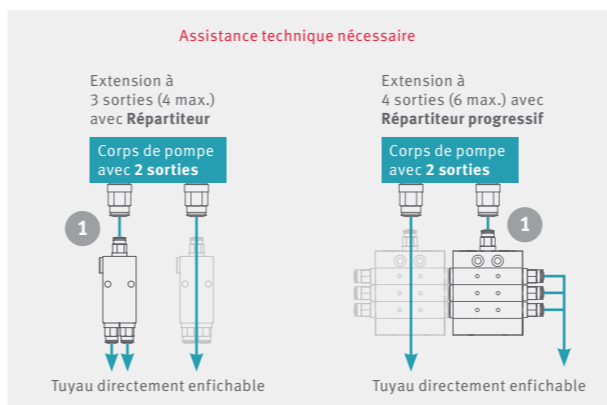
Assistance technique nécessaire

Extension à 3 sorties (4 max.) avec **Répartiteur**

Corps de pompe avec **2 sorties**

1

Tuyau directement enfichable

Extension à 4 sorties (6 max.) avec **Répartiteur progressif**

Corps de pompe avec **2 sorties**

1

Tuyau directement enfichable